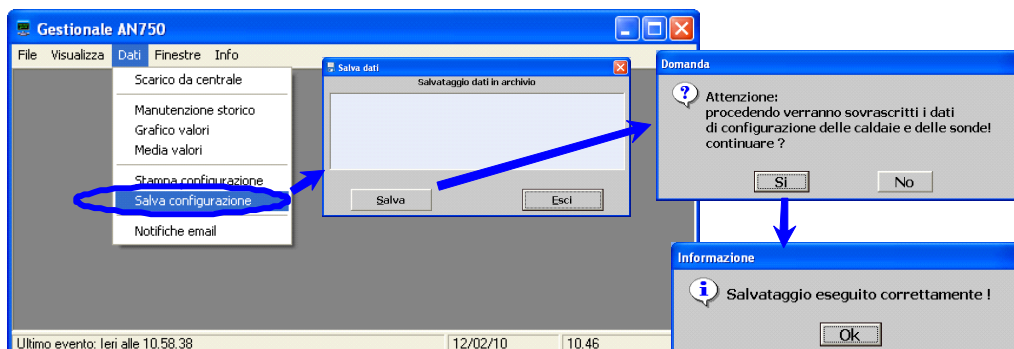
Gestionale AN750

File Visualizza Dati Finestre Info

Scarico da centrale

Manutenzione storico
Grafico valori
Media valori

Stampa configurazione
Salva configurazione

Notifiche email

Salva dati

Salvataggio dati in archivio

Salva

Esci

Domanda

Attenzione:
procedendo verranno sovrascritti i dati
di configurazione delle caldaie e delle sonde!
continuare ?

Si

No

Informazione

Salvataggio eseguito correttamente !

Ok

Ultimo evento: Ieri alle 10.58.38

12/02/10

10.46